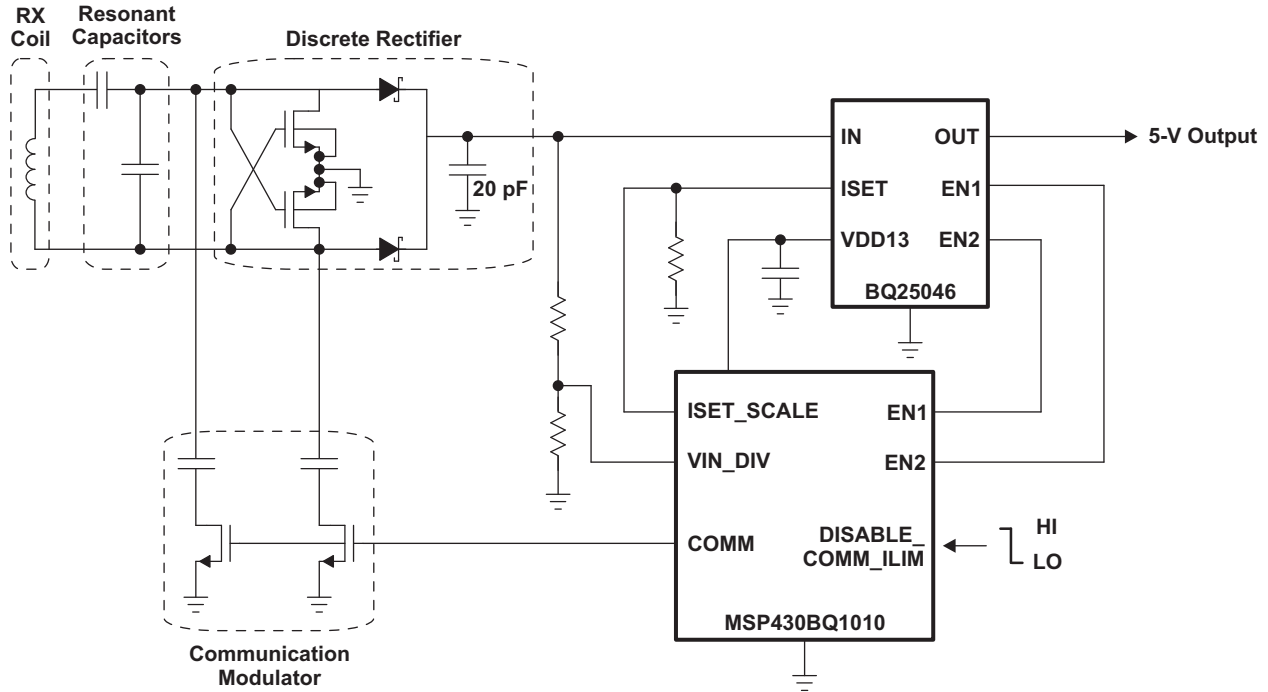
RX Coil

Resonant Capacitors

Discrete Rectifier

20 pF

IN

OUT

5-V Output

ISET

EN1

VDD13

EN2

BQ25046

ISET_SCALE

EN1

VIN_DIV

EN2

COMM

DISABLE_ COMM_ILIM

HI

LO

MSP430BQ1010

Communication Modulator